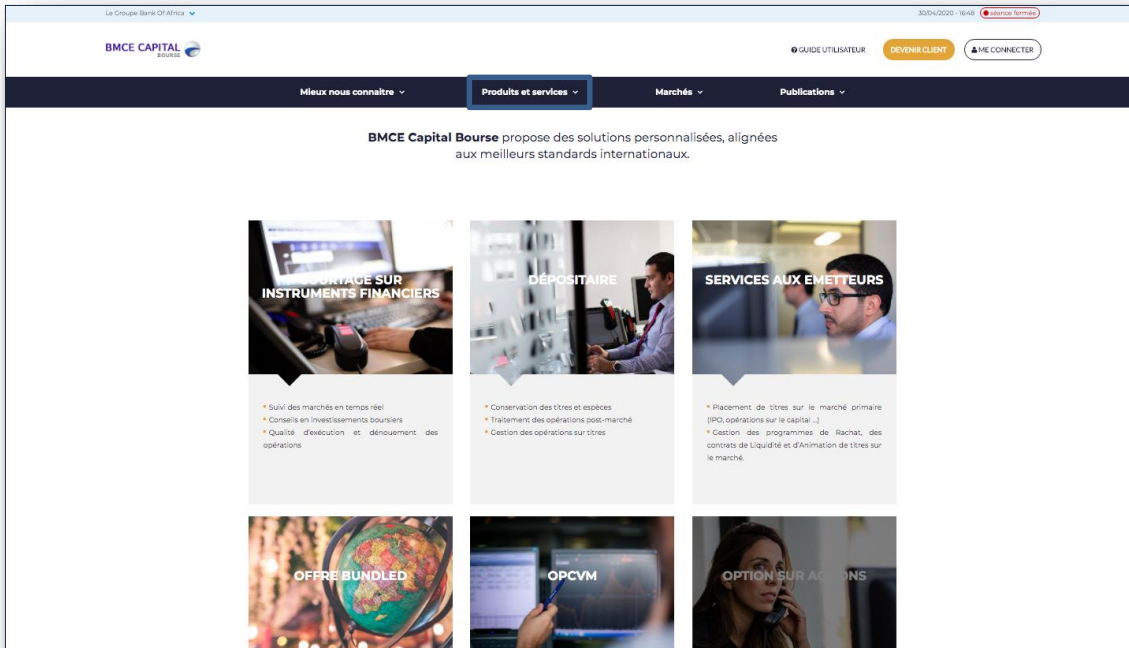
Le Groupe Bank Of Africa

30/04/2020 - 16:48 séance fermée

BMCE CAPITAL BOURSE

GUIDE UTILISATEUR DEVENIR CLIENT ME CONNECTER

Mieux nous connaître Produits et services Marchés Publications

**BMCE Capital Bourse** propose des solutions personnalisées, alignées aux meilleurs standards internationaux.

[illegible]TAGE SUR INSTRUMENTS FINANCIERS

• Suivi des marchés en temps réel
• Conseils en investissements boursiers
• Qualité d'exécution et dénouement des opérations

DÉPOSITAIRE

• Conservation des titres et espèces
• Traitement des opérations post-marché
• Gestion des opérations sur titres

SERVICES AUX EMETTEURS

• Placement de titres sur le marché primaire (IPO, opérations sur le capital ...)
• Gestion des programmes de Rachat, des contrats de Liquidité et d'Animation de titres sur le marché.

OFFRE BUNDLED

OPCVM

OPTION SUR AC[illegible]NS